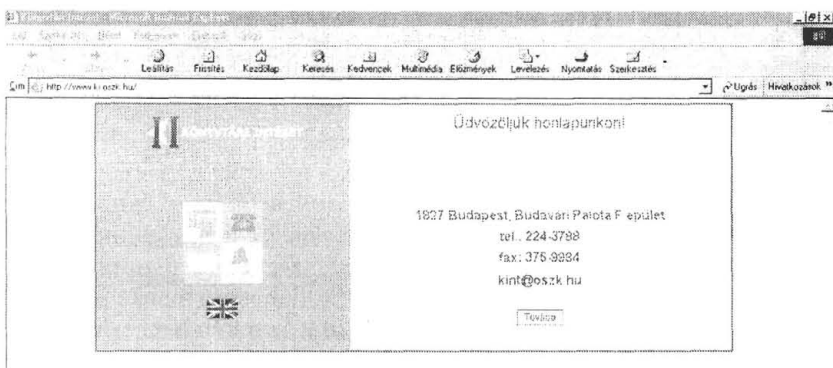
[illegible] - Microsoft Internet Explorer
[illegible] Szerkesztés Nézet Kedvencek Eszközök Súgó
Leállítás Frissítés Kezdőlap Keresés Kedvencek Multimédia Előzmények Levelezés Nyomtatás Szerkesztés
Cím http://www.ki.oszk.hu/
Ugrás Hivatkozások »

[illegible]

Üdvözöljük honlapunkon!

1827 Budapest, Budavári Palota F épület
tel.: 224-3798
fax: 375-9984
kint@oszk.hu

Tovább